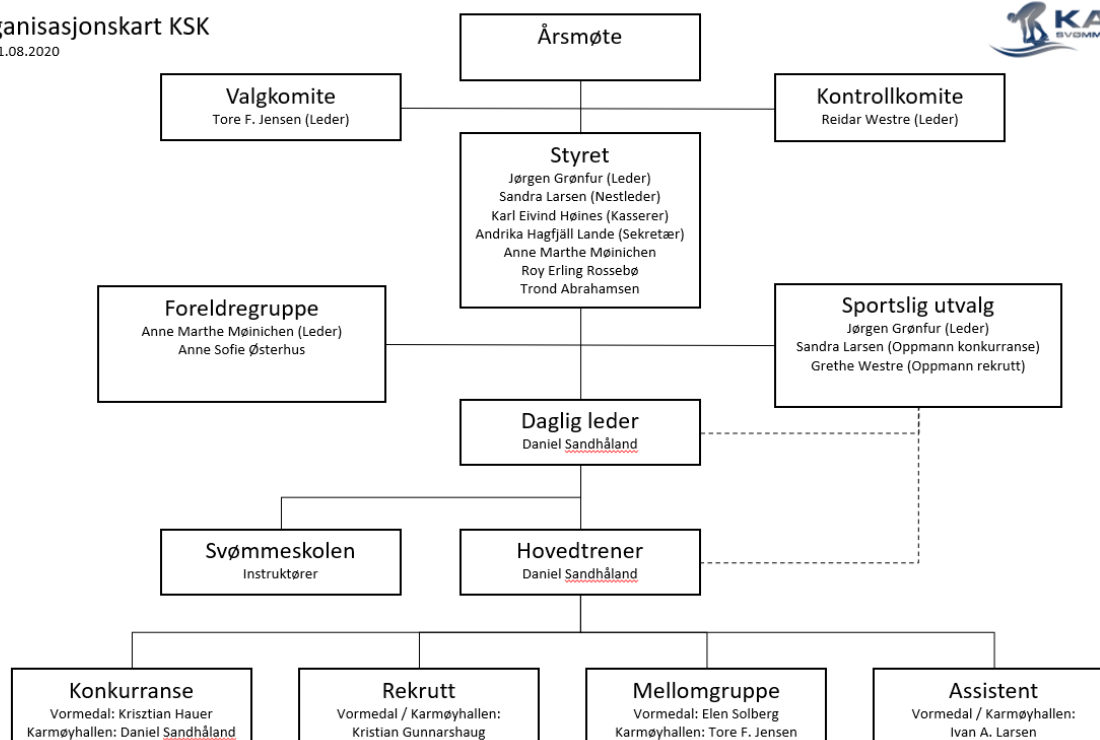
ganisasjonskart KSK
1.08.2020

KA
SVØMM

Årsmøte

Valgkomite
Tore F. Jensen (Leder)

Kontrollkomite
Reidar Westre (Leder)

Styret
Jørgen Grønfur (Leder)
Sandra Larsen (Nestleder)
Karl Eivind Høines (Kasserer)
Andrika Hagfjäll Lande (Sekretær)
Anne Marthe Møinichen
Roy Erling Rossebø
Trond Abrahamsen

Foreldregruppe
Anne Marthe Møinichen (Leder)
Anne Sofie Østerhus

Sportslig utvalg
Jørgen Grønfur (Leder)
Sandra Larsen (Oppmann konkurranse)
Grethe Westre (Oppmann rekrutt)

Daglig leder
Daniel Sandhåland

Svømmeskolen
Instruktører

Hovedtrener
Daniel Sandhåland

Konkurranse
Vormedal: Krisztian Hauer
Karmøyhallen: Daniel Sandhåland

Rekrutt
Vormedal / Karmøyhallen:
Kristian Gunnarshaug

Mellomgruppe
Vormedal: Elen Solberg
Karmøyhallen: Tore F. Jensen

Assistent
Vormedal / Karmøyhallen:
Ivan A. Larsen